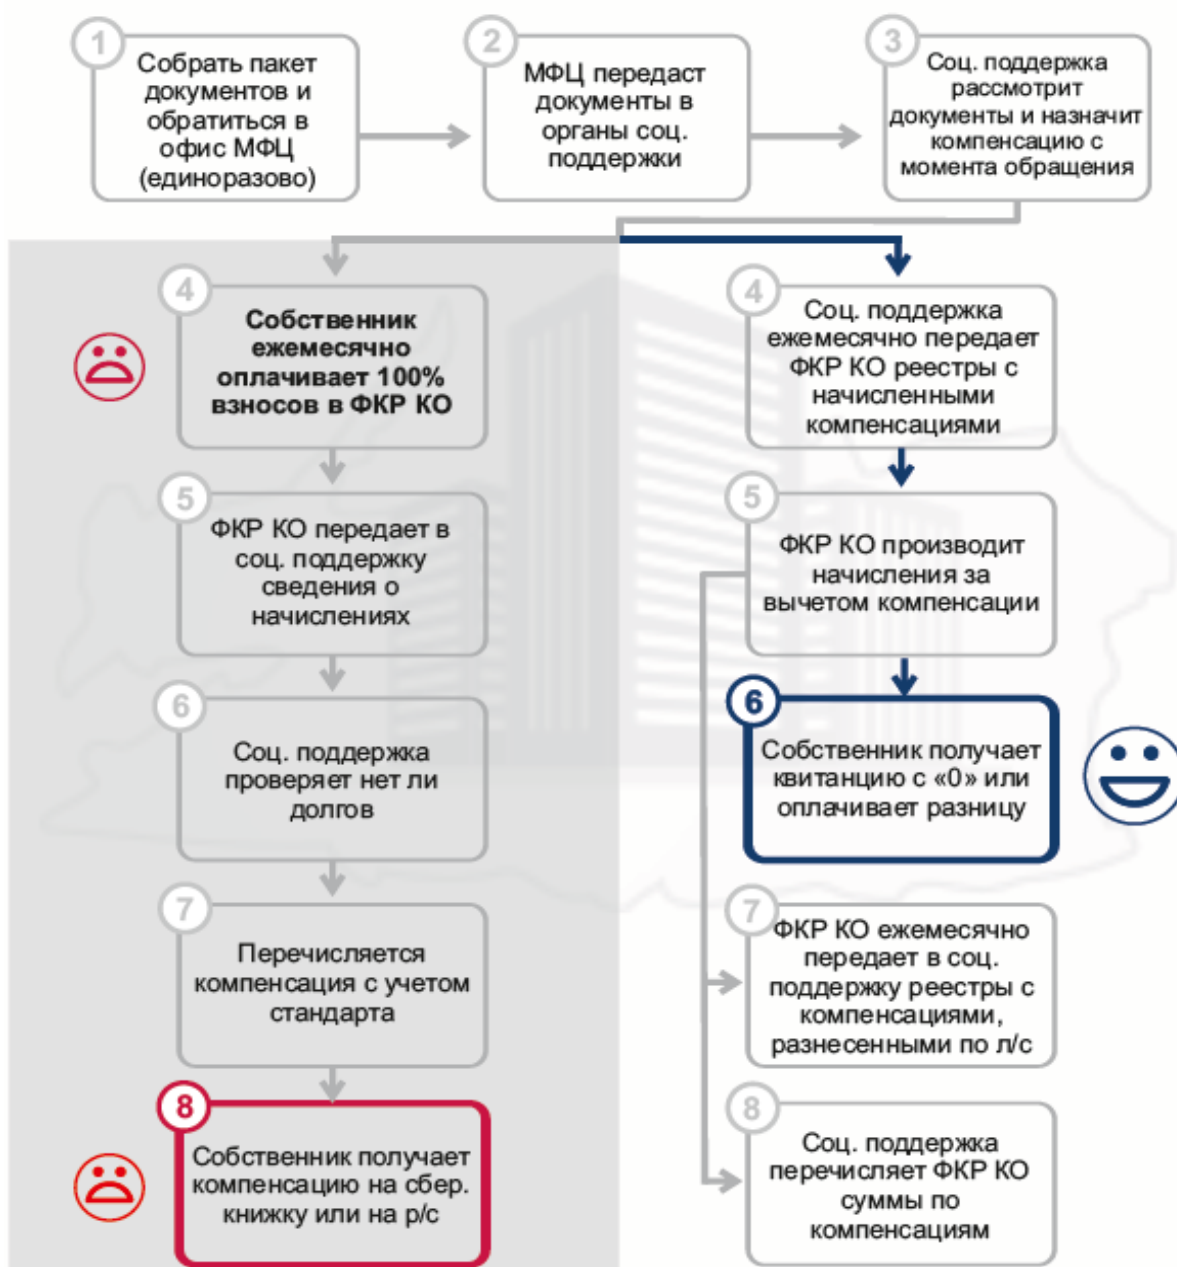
1
Собрать пакет документов и обратиться в офис МФЦ (единоразово)

2
МФЦ передаст документы в органы соц. поддержки

3
Соц. поддержка рассмотрит документы и назначит компенсацию с момента обращения

4
Собственник ежемесячно оплачивает 100% взносов в ФКР КО

5
ФКР КО передает в соц. поддержку сведения о начислениях

6
Соц. поддержка проверяет нет ли долгов

7
Перечисляется компенсация с учетом стандарта

8
Собственник получает компенсацию на сбер. книжку или на р/с

4
Соц. поддержка ежемесячно передает ФКР КО реестры с начисленными компенсациями

5
ФКР КО производит начисления за вычетом компенсации

6
Собственник получает квитанцию с «0» или оплачивает разницу

7
ФКР КО ежемесячно передает в соц. поддержку реестры с компенсациями, разнесенными по л/с

8
Соц. поддержка перечисляет ФКР КО суммы по компенсациям